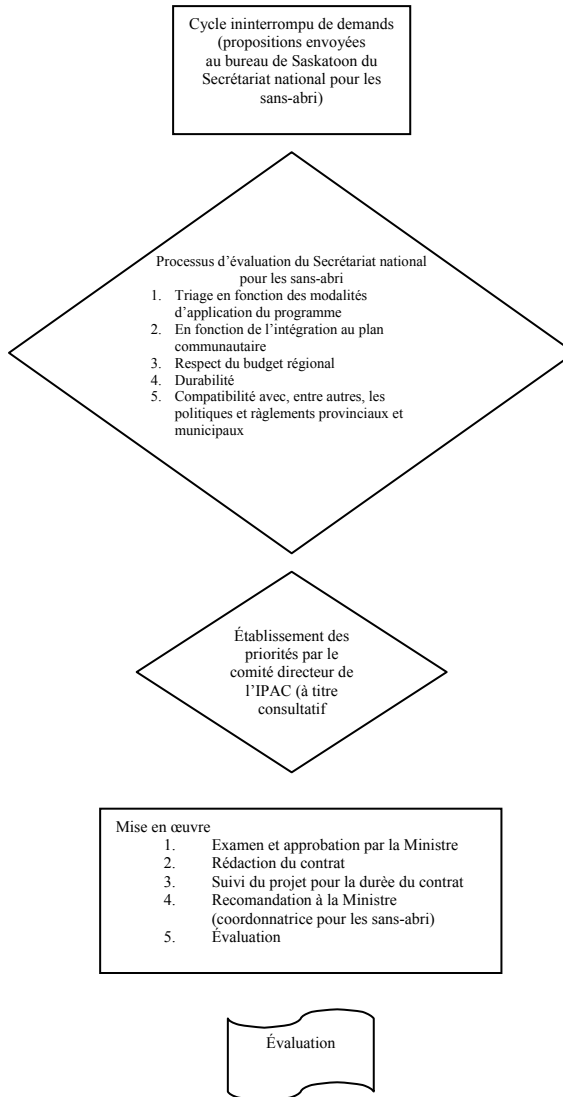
Cycle ininterrompu de demands (propositions envoyées au bureau de Saskatoon du Secrétariat national pour les sans-abri)

Processus d'évaluation du Secrétariat national pour les sans-abri
1. Triage en fonction des modalités d'application du programme
2. En fonction de l'intégration au plan communautaire
3. Respect du budget régional
4. Durabilité
5. Compatibilité avec, entre autres, les politiques et ràglements provinciaux et municipaux

Établissement des priorités par le comité directeur de l'IPAC (à titre consultatif

Mise en œuvre
1. Examen et approbation par la Ministre
2. Rédaction du contrat
3. Suivi du projet pour la durée du contrat
4. Recomandation à la Ministre (coordonnatrice pour les sans-abri)
5. Évaluation

Évaluation